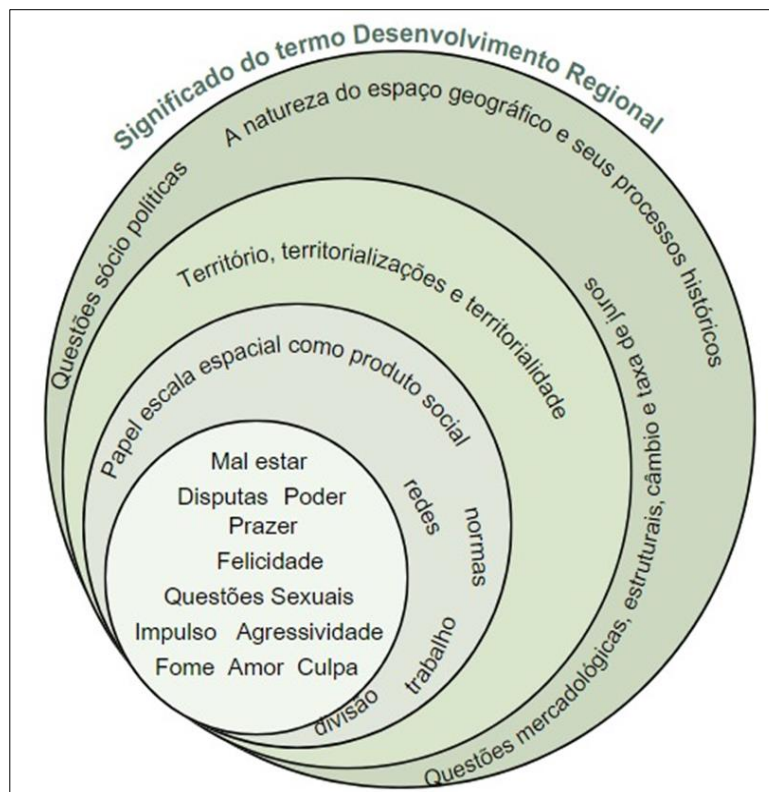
Significado do termo Desenvolvimento Regional

A natureza do espaço geográfico e seus processos históricos

Questões sócio políticas

Questões mercadológicas, estruturais, câmbio e taxa de juros

Território, territorializações e territorialidade

Papel escala espacial como produto social

redes

normas

trabalho

divisão

Mal estar
Disputas Poder
Prazer
Felicidade
Questões Sexuais
Impulso Agressividade
Fome Amor Culpa